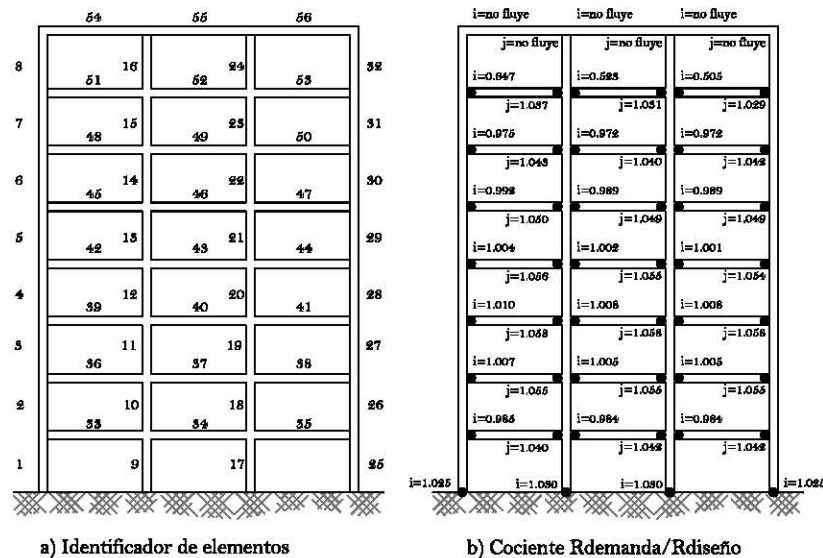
54 55 56

8 16 51 24 52 53 32
7 15 48 23 49 50 31
6 14 45 22 46 47 30
5 13 42 21 43 44 29
4 12 39 20 40 41 28
3 11 36 19 37 38 27
2 10 33 18 34 35 26
1 9 17 25

a) Identificador de elementos

i=no fluye i=no fluye i=no fluye
j=no fluye j=no fluye j=no fluye
i=0.847 i=0.523 i=0.505
j=1.037 j=1.031 j=1.029
i=0.975 i=0.972 i=0.972
j=1.043 j=1.040 j=1.042
i=0.992 i=0.989 i=0.989
j=1.050 j=1.049 j=1.049
i=1.004 i=1.002 i=1.001
j=1.056 j=1.055 j=1.054
i=1.010 i=1.008 i=1.008
j=1.058 j=1.058 j=1.058
i=1.007 i=1.005 i=1.005
j=1.055 j=1.055 j=1.055
i=0.985 i=0.984 i=0.984
j=1.040 j=1.042 j=1.042
i=1.025 i=1.030 i=1.030 i=1.025

b) Cociente Rdemanda/Rdiseño